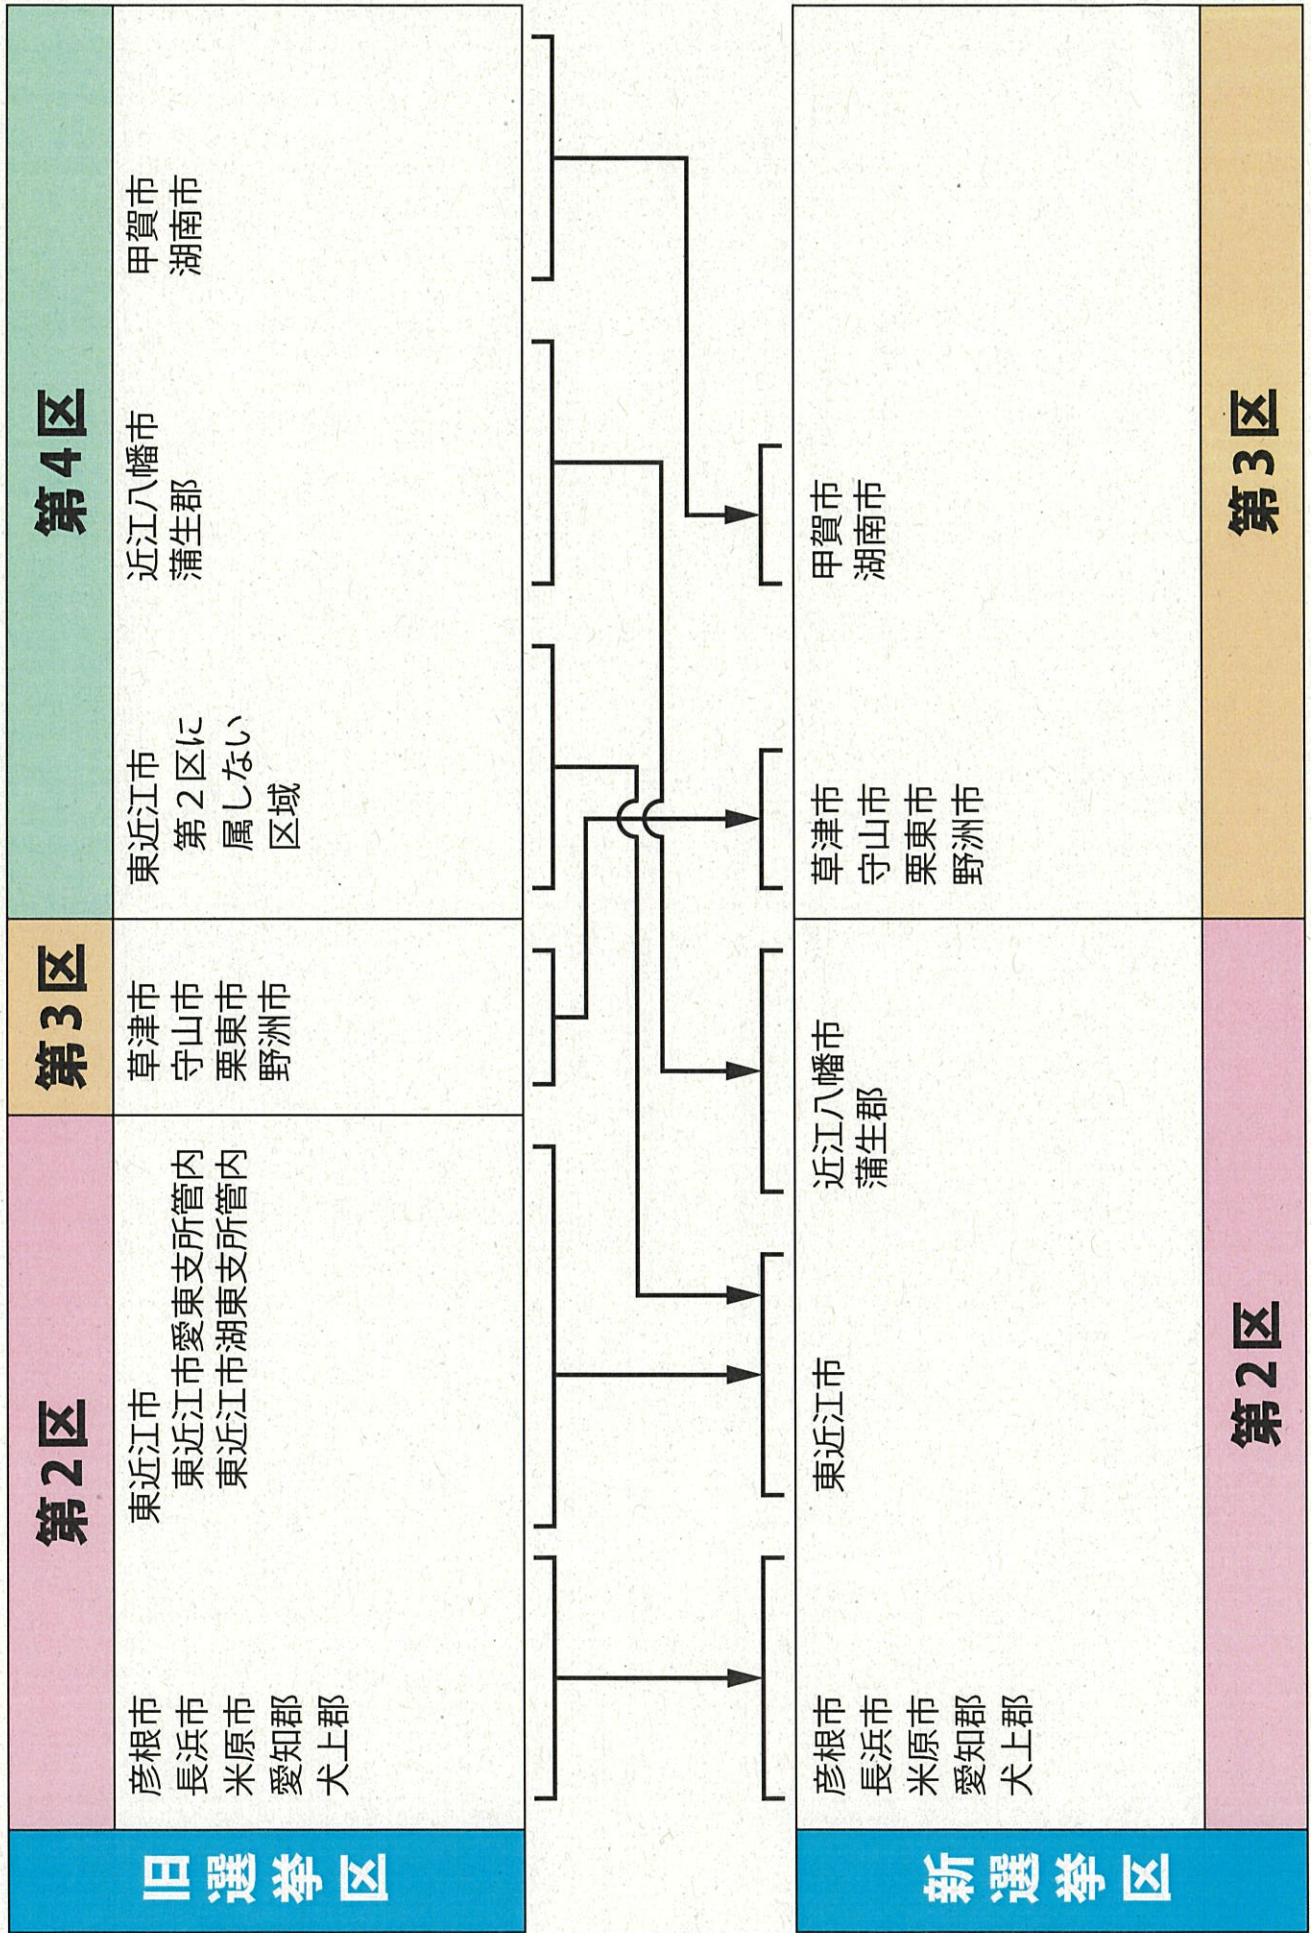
旧選挙区

第2区

彦根市
長浜市
米原市
愛知郡
犬上郡

東近江市
東近江市愛東支所管内
東近江市湖東支所管内

第3区

草津市
守山市
栗東市
野洲市

第4区

東近江市
第2区に
属しない
区域

近江八幡市
蒲生郡

甲賀市
湖南市

新選挙区

第2区

彦根市
長浜市
米原市
愛知郡
犬上郡

東近江市

近江八幡市
蒲生郡

第3区

草津市
守山市
栗東市
野洲市

甲賀市
湖南市